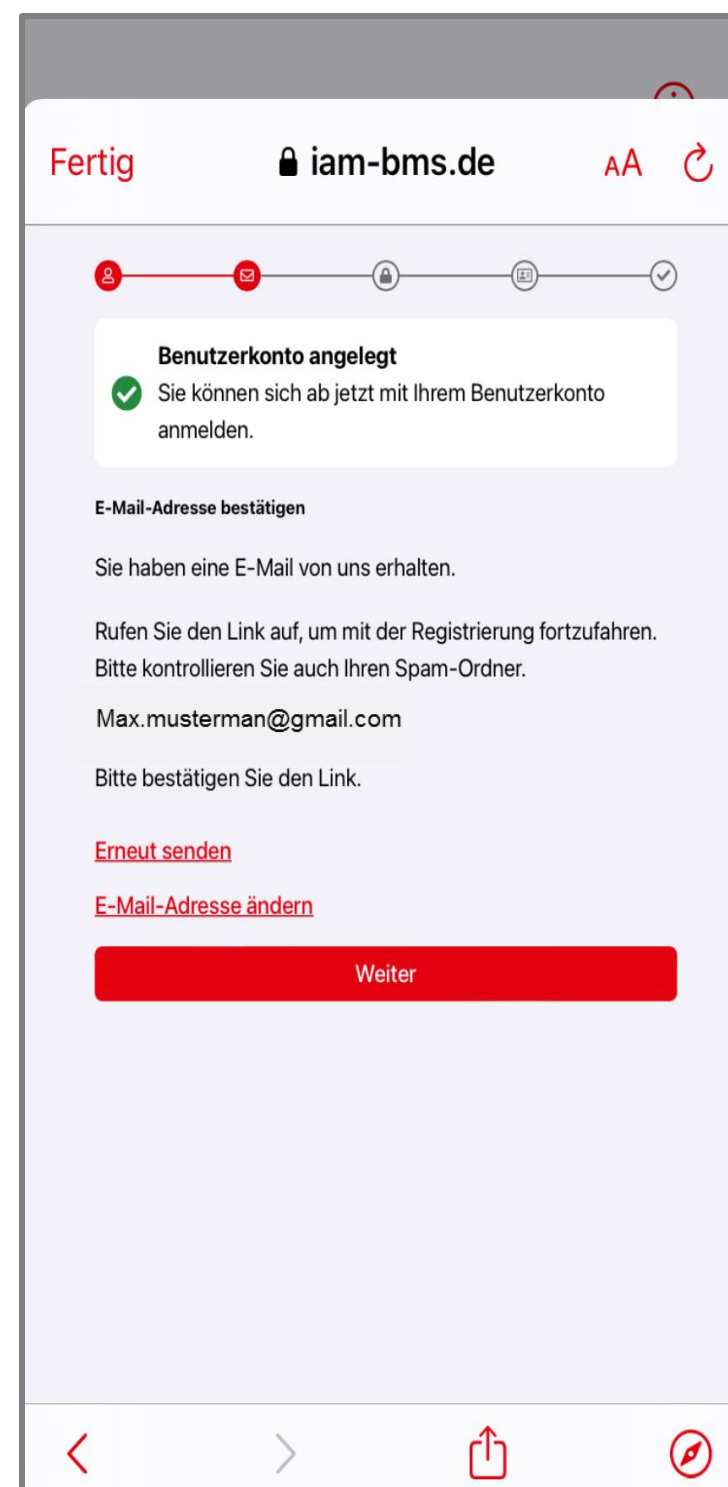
Fertig iam-bms.de AA

Benutzerkonto angelegt
Sie können sich ab jetzt mit Ihrem Benutzerkonto anmelden.

E-Mail-Adresse bestätigen

Sie haben eine E-Mail von uns erhalten.

Rufen Sie den Link auf, um mit der Registrierung fortzufahren. Bitte kontrollieren Sie auch Ihren Spam-Ordner.

Max.musterman@gmail.com

Bitte bestätigen Sie den Link.

Erneut senden

E-Mail-Adresse ändern

Weiter